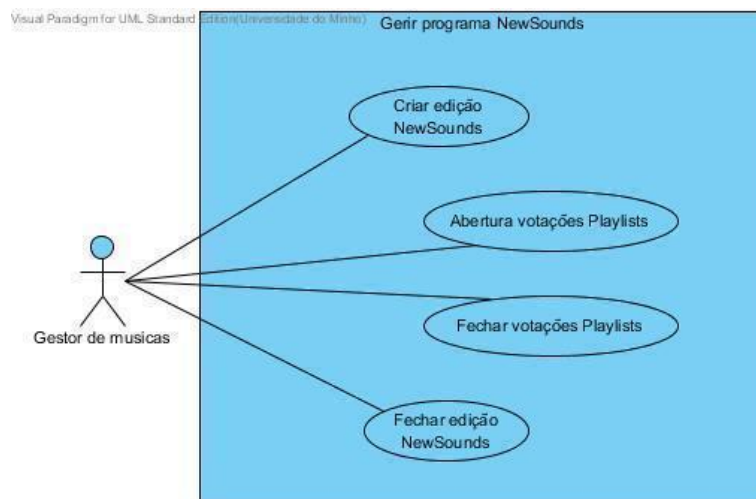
Visual Paradigm for UML Standard Edition(Universidade do Minho)

Gerir programa NewSounds

Criar edição NewSounds

Abertura votações Playlists

Fechar votações Playlists

Fechar edição NewSounds

Gestor de musicas